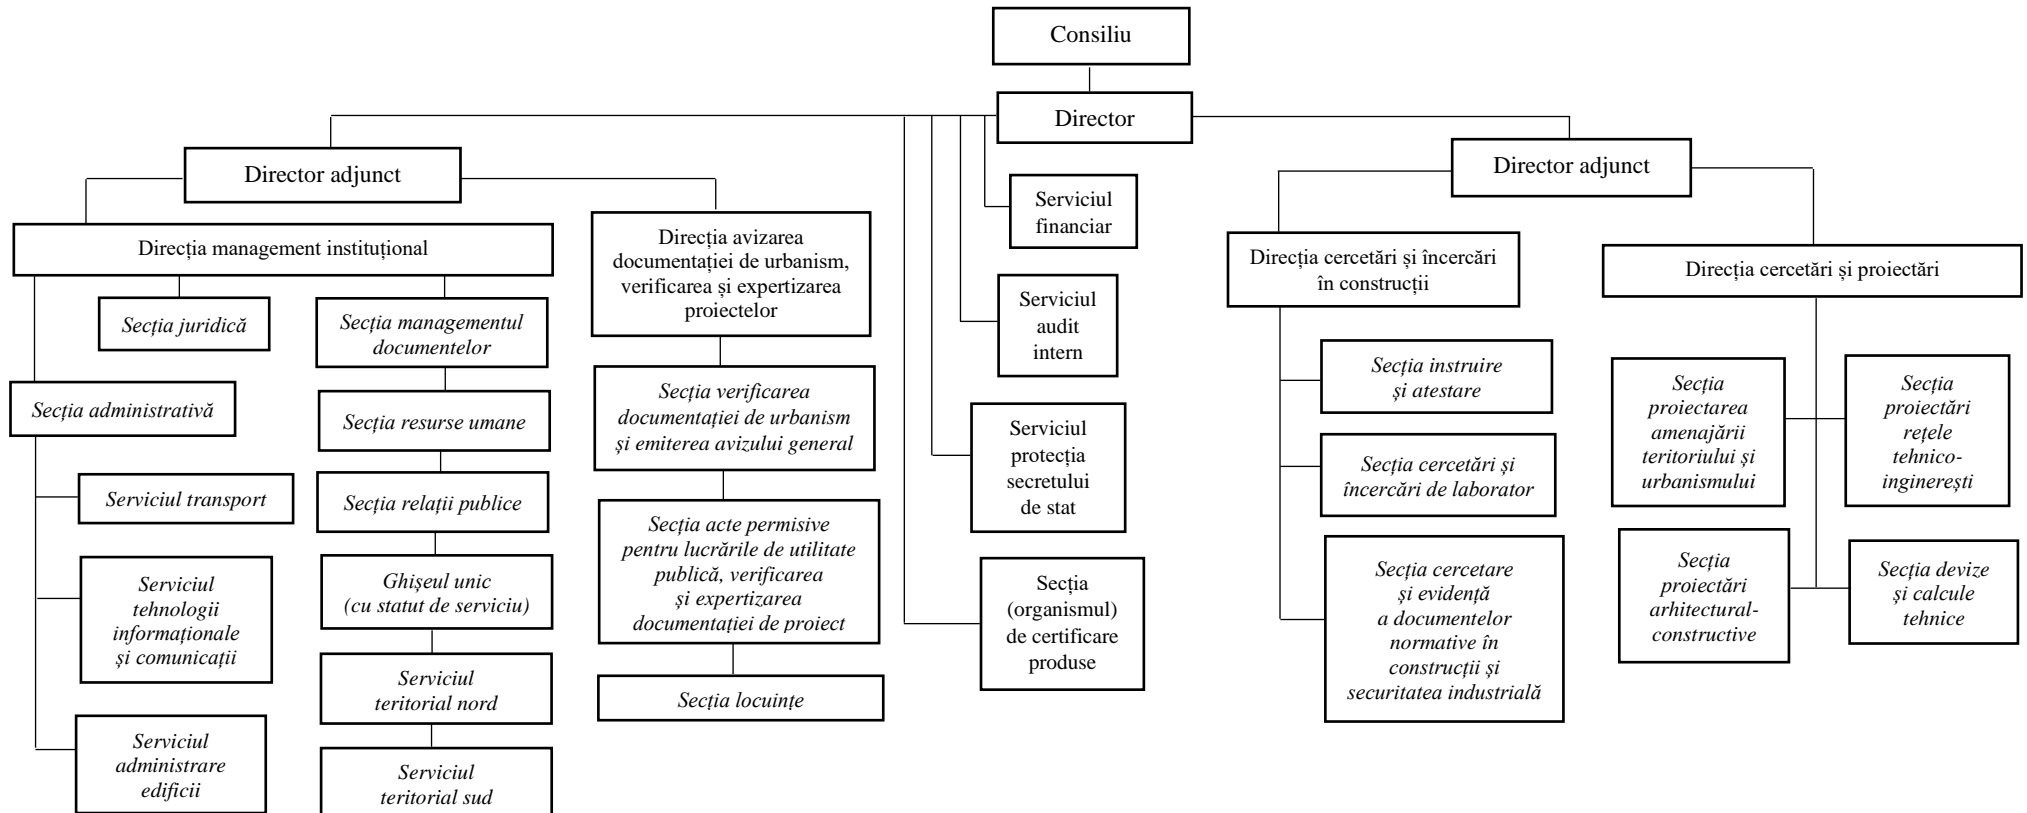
Consiliu

Director

Director adjunct

Direcția management instituțional

Secția juridică

Secția managementul documentelor

Secția administrativă

Secția resurse umane

Serviciul transport

Secția relații publice

Serviciul tehnologii informaționale și comunicații

Ghișeul unic (cu statut de serviciu)

Serviciul teritorial nord

Serviciul administrare edificii

Serviciul teritorial sud

Direcția avizarea documentației de urbanism, verificarea și expertizarea proiectelor

Secția verificarea documentației de urbanism și emiterea avizului general

Secția acte permisive pentru lucrările de utilitate publică, verificarea și expertizarea documentației de proiect

Secția locuințe

Serviciul financiar

Serviciul audit intern

Serviciul protecția secretului de stat

Secția (organismul) de certificare produse

Director adjunct

Direcția cercetări și încercări în construcții

Secția instruire și atestare

Secția cercetări și încercări de laborator

Secția cercetare și evidență a documentelor normative în construcții și securitatea industrială

Direcția cercetări și proiectări

Secția proiectarea amenajării teritoriului și urbanismului

Secția proiectări rețele tehnico-inginerești

Secția proiectări arhitectural-constructive

Secția devize și calcule tehnice